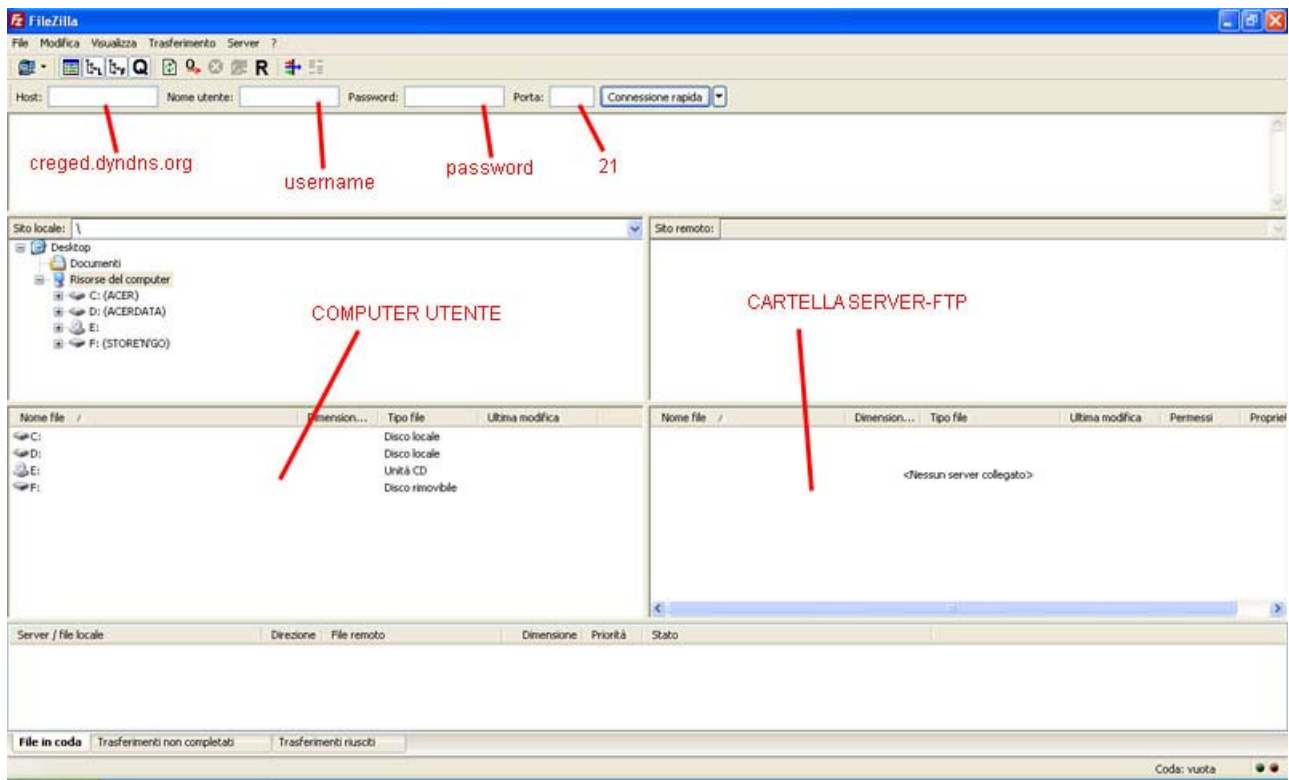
FileZilla

File Modifica Visualizza Trasferimento Server ?

Host: Nome utente: Password: Porta: Connessione rapida

creged.dyndns.org

username

password

21

Sito locale: \

Desktop
Documenti
Risorse del computer
C: (ACER)
D: (ACERDATA)
E:
F: (STORE'N'GO)

COMPUTER UTENTE

Sito remoto:

CARTELLA SERVER-FTP

| Nome file / | Dimension... | Tipo file | Ultima modifica |
|---|---|---|---|
| C: | | Disco locale | |
| D: | | Disco locale | |
| E: | | Unità CD | |
| F: | | Disco rimovibile | |

| Nome file / | Dimension... | Tipo file | Ultima modifica | Permessi | Propriet |
|---|---|---|---|---|---|

<Nessun server collegato>

| Server / file locale | Direzione | File remoto | Dimensione | Priorità | Stato |
|---|---|---|---|---|---|

File in coda | Trasferimenti non completati | Trasferimenti riusciti

Coda: vuota